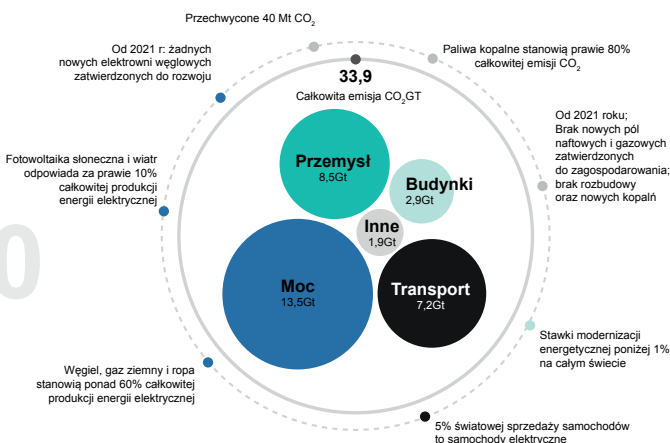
Przechwycone 40 Mt $CO_2$

Od 2021 r: żadnych nowych elektrowni węglowych zatwierdzonych do rozwoju

Paliwa kopalne stanowią prawie 80% całkowitej emisji $CO_2$

33,9

Całkowita emisja $CO_2$GT

Od 2021 roku; Brak nowych pól naftowych i gazowych zatwierdzonych do zagospodarowania; brak rozbudowy oraz nowych kopalń

Fotowoltaika słoneczna i wiatr odpowiada za prawie 10% całkowitej produkcji energii elektrycznej

Przemysł
8,5Gt

Budynki
2,9Gt

Inne
1,9Gt

Moc
13,5Gt

Transport
7,2Gt

Stawki modernizacji energetycznej poniżej 1% na całym świecie

Węgiel, gaz ziemny i ropa stanowią ponad 60% całkowitej produkcji energii elektrycznej

5% światowej sprzedaży samochodów to samochody elektryczne